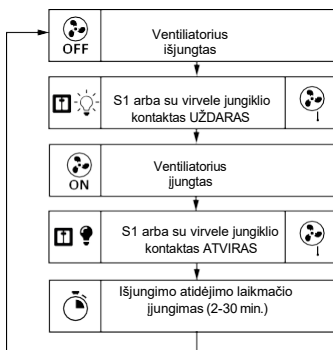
OFF
Ventiliatorius išjungtas

S1 arba su virvele jungiklio kontaktas UŽDARAS

ON
Ventiliatorius įjungtas

S1 arba su virvele jungiklio kontaktas ATVIRAS

Išjungimo atidėjimo laikmačio įjungimas (2-30 min.)